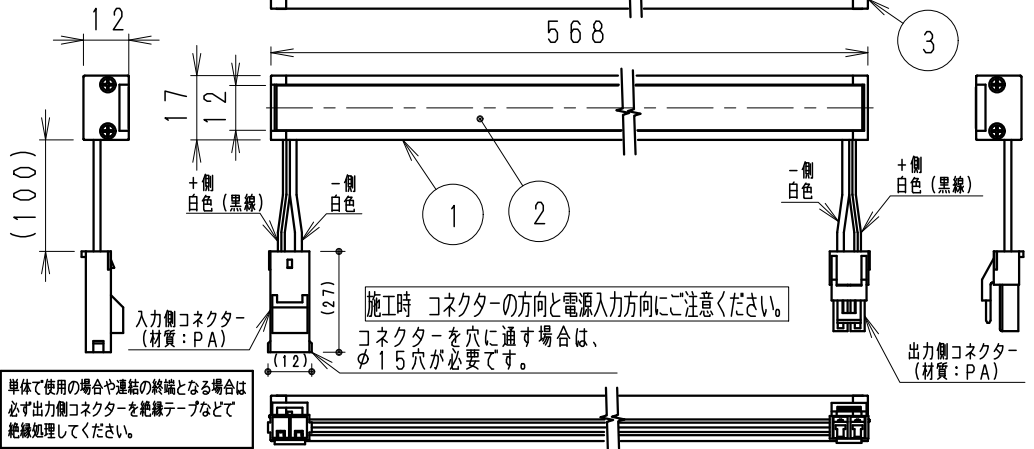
12

568

3

17

12

(100)

+側
白色（黒線）

－側
白色

1

2

－側
白色

+側
白色（黒線）

(27)

施工時　コネクターの方向と電源入力方向にご注意ください。

入力側コネクター
（材質：PA）

コネクターを穴に通す場合は、
$\phi$15穴が必要です。

(12)

出力側コネクター
（材質：PA）

単体で使用の場合や連結の終端となる場合は
必ず出力側コネクターを絶縁テープなどで
絶縁処理してください。